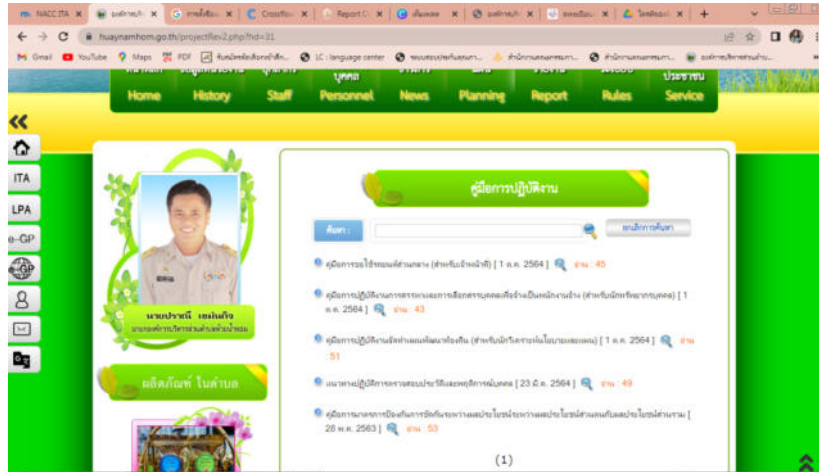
NACC ITA | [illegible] | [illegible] | Crossfire | Report | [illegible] | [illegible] | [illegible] | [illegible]

huaynamhom.go.th/project/lev2.php?hd=31

Gmail YouTube Maps PDF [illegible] LC : language center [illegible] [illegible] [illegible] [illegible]

บุคคล ประชาชน

Home History Staff Personnel News Planning Report Rules Service

ITA
LPA
e-GP

คู่มือการปฏิบัติงาน

ค้นหา : ยกเลิกการค้นหา

คู่มือการรับเรื่องร้องเรียนทั่วไป (สำหรับเจ้าหน้าที่) [ 1 ต.ค. 2564 ] อ่าน : 45

คู่มือการปฏิบัติงานการสรรหาและการเลือกสรรบุคคลเพื่อจ้างเป็นพนักงานจ้าง (สำหรับนักทรัพยากรบุคคล) [ 1 ต.ค. 2564 ] อ่าน : 43

คู่มือการปฏิบัติงานจัดทำแผนพัฒนาท้องถิ่น (สำหรับนักวิเคราะห์นโยบายและแผน) [ 1 ต.ค. 2564 ] อ่าน : 51

แนวทางปฏิบัติการตรวจสอบประวัติและพฤติกรรมบุคคล [ 23 มิ.ย. 2564 ] อ่าน : 49

คู่มือการป้องกันการขัดกันระหว่างผลประโยชน์ส่วนตนกับผลประโยชน์ส่วนรวม [ 28 พ.ค. 2563 ] อ่าน : 53

นายปราณี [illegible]
นายกองค์การบริหารส่วนตำบลห้วยน้ำหอม

ผลิตภัณฑ์ ในตำบล

(1)